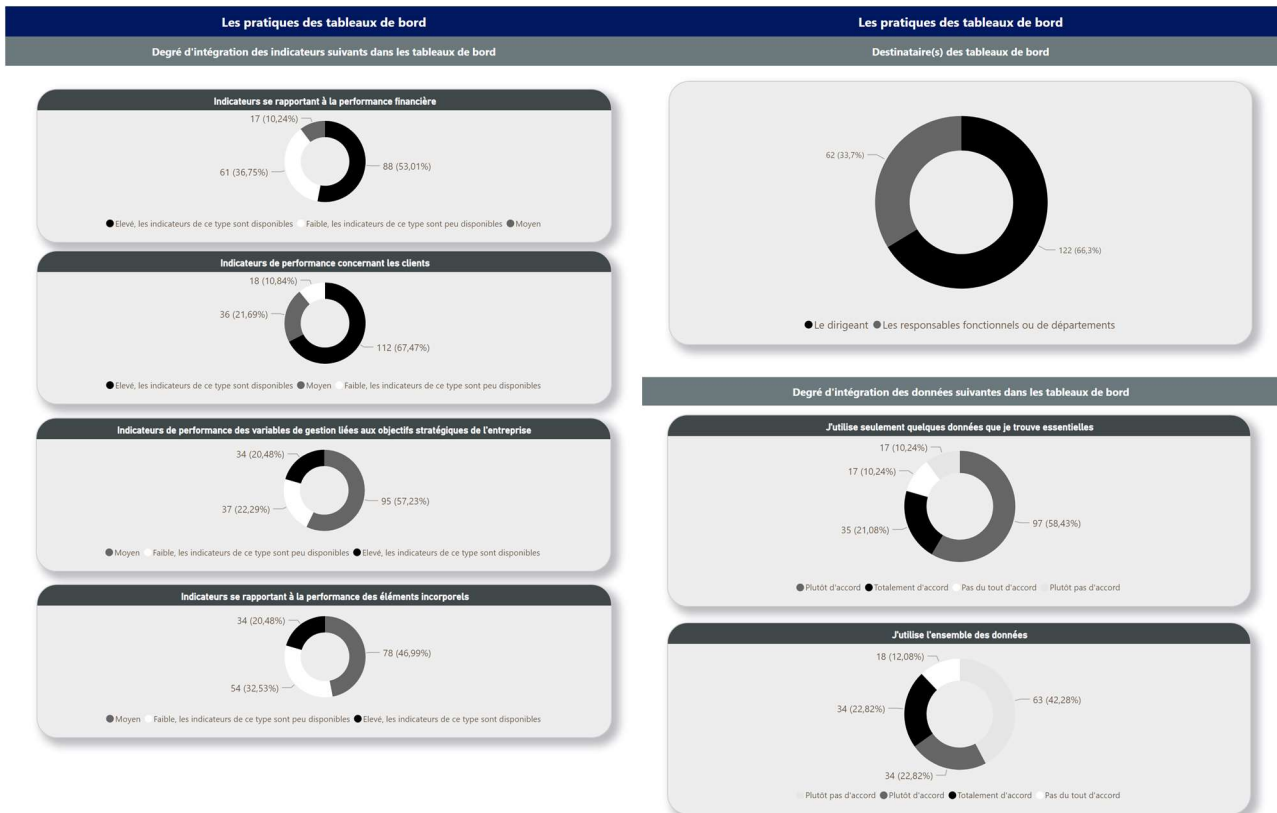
Les pratiques des tableaux de bord

Degré d'intégration des indicateurs suivants dans les tableaux de bord

Indicateurs se rapportant à la performance financière

17 (10,24%)
61 (36,75%)
88 (53,01%)

Elevé, les indicateurs de ce type sont disponibles Faible, les indicateurs de ce type sont peu disponibles Moyen

Indicateurs de performance concernant les clients

18 (10,84%)
36 (21,69%)
112 (67,47%)

Elevé, les indicateurs de ce type sont disponibles Moyen Faible, les indicateurs de ce type sont peu disponibles

Indicateurs de performance des variables de gestion liées aux objectifs stratégiques de l'entreprise

34 (20,48%)
37 (22,29%)
95 (57,23%)

Moyen Faible, les indicateurs de ce type sont peu disponibles Elevé, les indicateurs de ce type sont disponibles

Indicateurs se rapportant à la performance des éléments incorporels

34 (20,48%)
54 (32,53%)
78 (46,99%)

Moyen Faible, les indicateurs de ce type sont peu disponibles Elevé, les indicateurs de ce type sont disponibles

Les pratiques des tableaux de bord

Destinataire(s) des tableaux de bord

62 (33,7%)
122 (66,3%)

Le dirigeant Les responsables fonctionnels ou de départements

Degré d'intégration des données suivantes dans les tableaux de bord

J'utilise seulement quelques données que je trouve essentielles

17 (10,24%)
17 (10,24%)
35 (21,08%)
97 (58,43%)

Plutôt d'accord Totalement d'accord Pas du tout d'accord Plutôt pas d'accord

J'utilise l'ensemble des données

18 (12,08%)
34 (22,82%)
63 (42,28%)
34 (22,82%)

Plutôt pas d'accord Plutôt d'accord Totalement d'accord Pas du tout d'accord